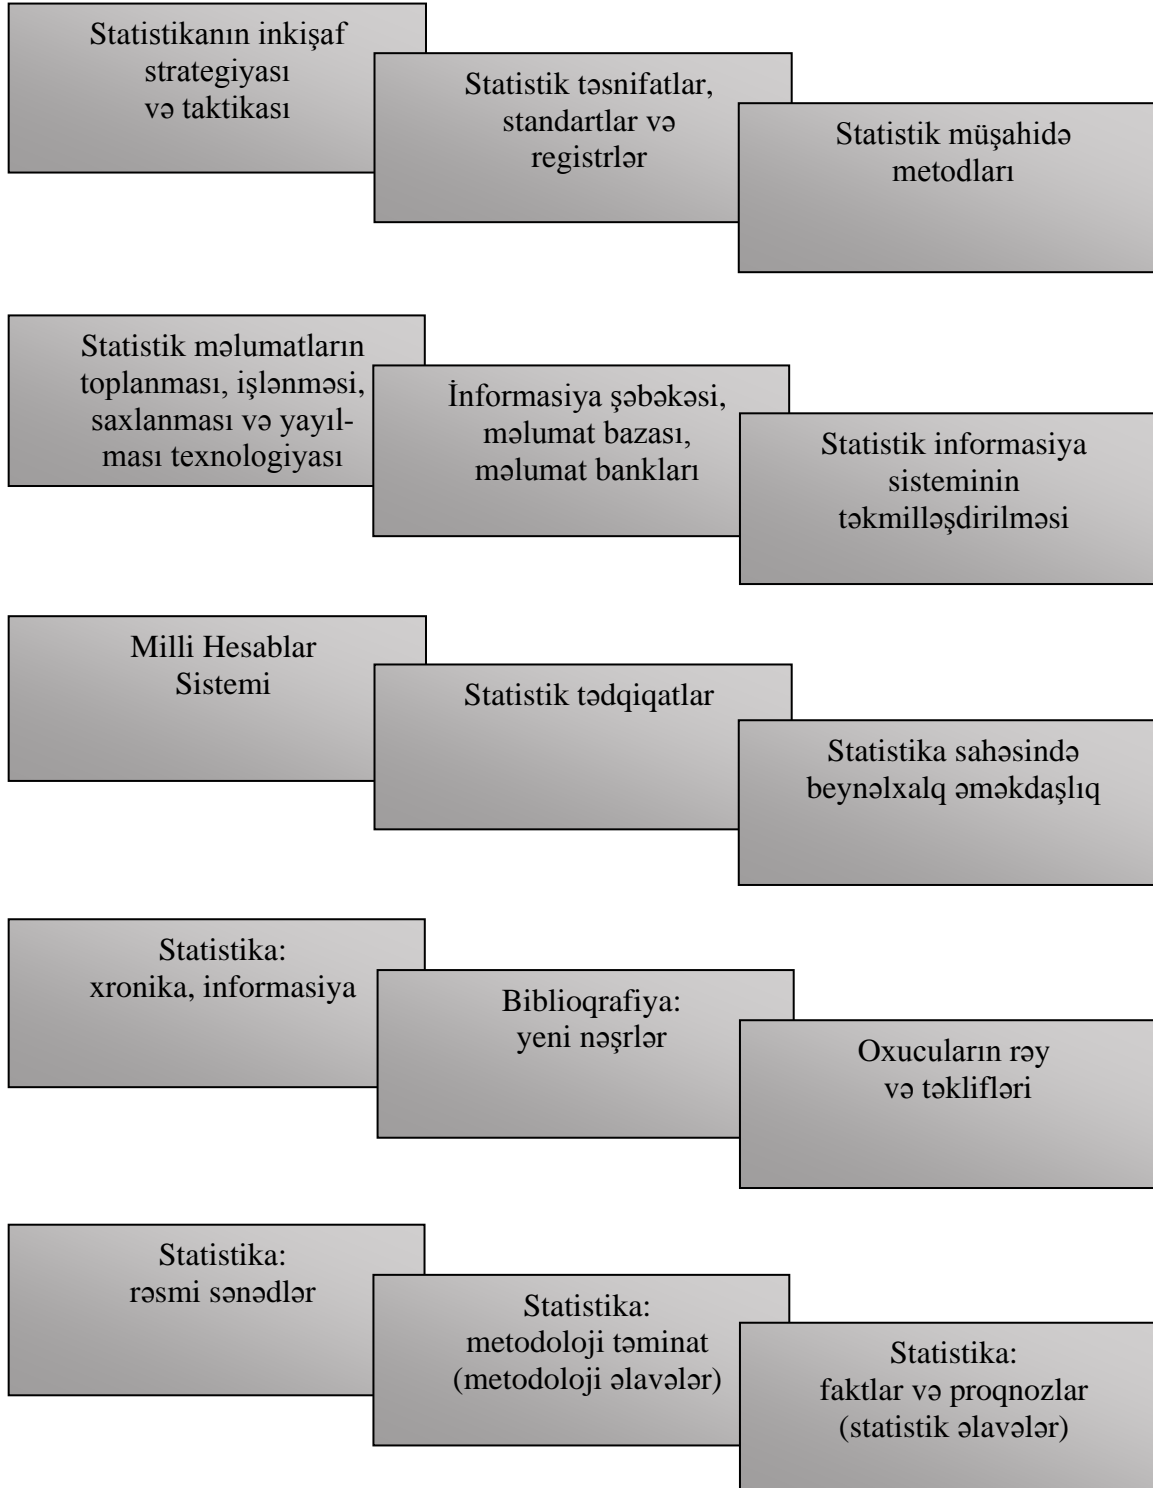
Statistikanın inkişaf strategiyası və taktikası

Statistik təsnifatlar, standartlar və registrlər

Statistik müşahidə metodları

Statistik məlumatların toplanması, işlənməsi, saxlanması və yayılması texnologiyası

İnformasiya şəbəkəsi, məlumat bazası, məlumat bankları

Statistik informasiya sisteminin təkmilləşdirilməsi

Milli Hesablar Sistemi

Statistik tədqiqatlar

Statistika sahəsində beynəlxalq əməkdaşlıq

Statistika: xronika, informasiya

Biblioqrafiya: yeni nəşrlər

Oxucuların rəy və təklifləri

Statistika: rəsmi sənədlər

Statistika: metodoloji təminat (metodoloji əlavələr)

Statistika: faktlar və proqnozlar (statistik əlavələr)